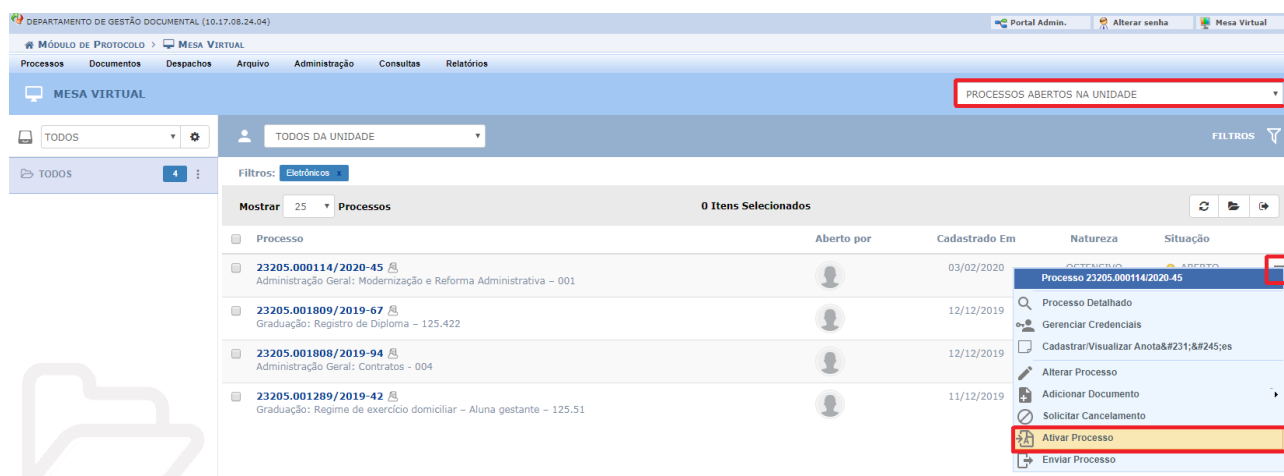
DEPARTAMENTO DE GESTÃO DOCUMENTAL (10.17.08.24.04)

Portal Admin. Alterar senha Mesa Virtual

MÓDULO DE PROTOCOLO > MESA VIRTUAL

Processos Documentos Despachos Arquivo Administração Consultas Relatórios

MESA VIRTUAL

PROCESSOS ABERTOS NA UNIDADE

TODOS

TODOS 4

TODOS DA UNIDADE

FILTROS

Filtros: Eletrônicos x

Mostrar 25 Processos

0 Itens Selecionados

| Processo | Aberto por | Cadastrado Em | Natureza | Situação |
|---|---|---|---|---|
| 23205.000114/2020-45 Administração Geral: Modernização e Reforma Administrativa – 001 | | 03/02/2020 | OSTENSIVO | ABERTO |
| 23205.001809/2019-67 Graduação: Registro de Diploma – 125.422 | | 12/12/2019 | | |
| 23205.001808/2019-94 Administração Geral: Contratos - 004 | | 12/12/2019 | | |
| 23205.001289/2019-42 Graduação: Regime de exercício domiciliar – Aluna gestante – 125.51 | | 11/12/2019 | | |

Processo 23205.000114/2020-45
Processo Detalhado
Gerenciar Credenciais
Cadastrar/Visualizar Anota&#231;&#245;es
Alterar Processo
Adicionar Documento
Solicitar Cancelamento
Ativar Processo
Enviar Processo